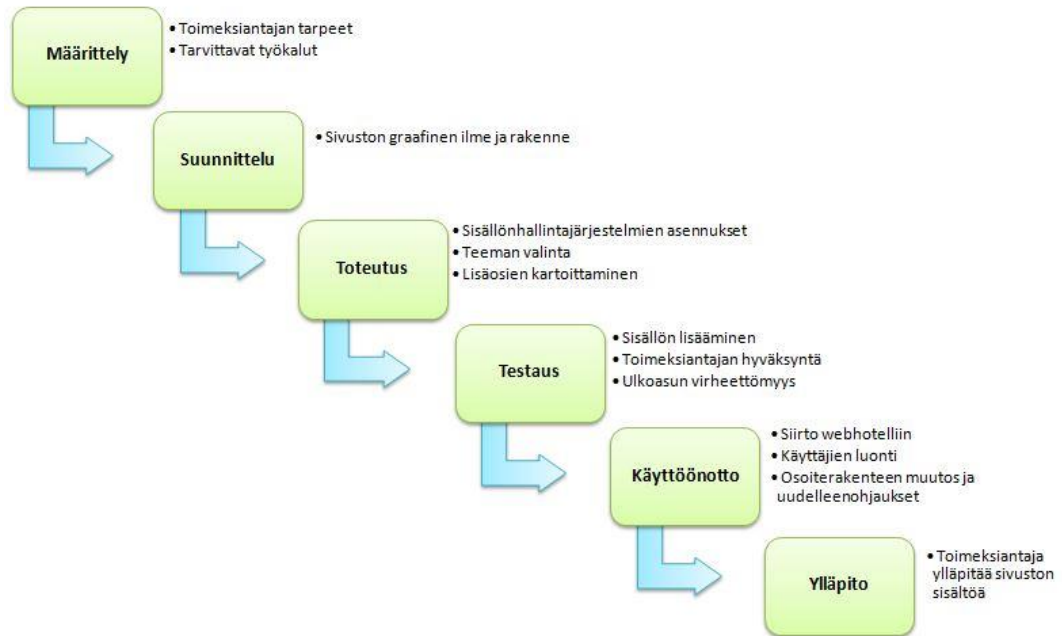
Määrittely

• Toimeksiantajan tarpeet
• Tarvittavat työkalut

Suunnittelu

• Sivuston graafinen ilme ja rakenne

Toteutus

• Sisällönhallintajärjestelmien asennukset
• Teeman valinta
• Lisäosien kartoittaminen

Testaus

• Sisällön lisääminen
• Toimeksiantajan hyväksyntä
• Ulkoasun virheettömyys

Käyttöönotto

• Siirto webhotelliin
• Käyttäjien luonti
• Osoiterakenteen muutos ja uudelleenohjaukset

Ylläpito

• Toimeksiantaja ylläpitää sivuston sisältöä